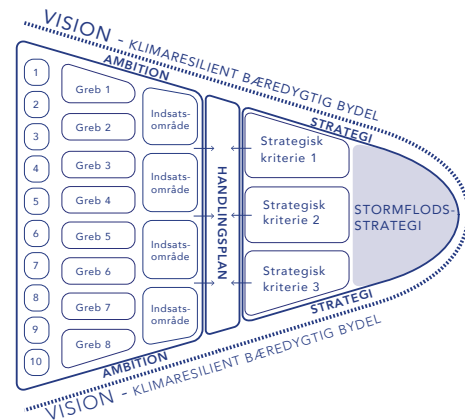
VISION - KLIMARESILIENT BÆREDYGTIG BYDEL

AMBITION

1
2
3
4
5
6
7
8
9
10

Greb 1
Greb 2
Greb 3
Greb 4
Greb 5
Greb 6
Greb 7
Greb 8

Indsatsområde
Indsatsområde
Indsatsområde
Indsatsområde

HANDLINGSPLAN

STRATEGI

Strategisk kriterie 1
Strategisk kriterie 2
Strategisk kriterie 3

STORMFLODSSTRATEGI

STRATEGI

AMBITION

VISION - KLIMARESILIENT BÆREDYGTIG BYDEL